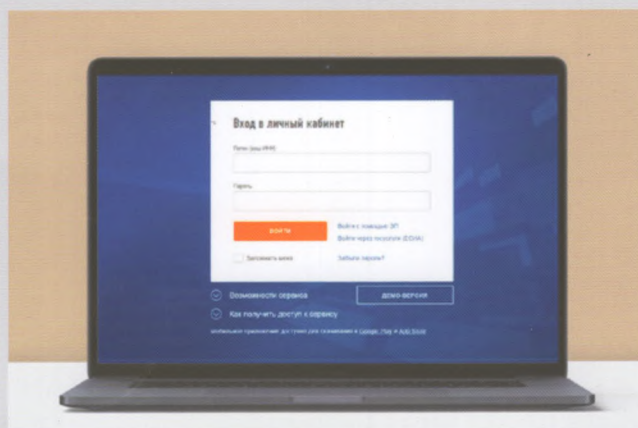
Вход в личный кабинет

Логин (ваш ИНН)

Пароль

ВОЙТИ

Войти с помощью ЭП

Войти через госуслуги (ЕСИА)

Запомнить меня

Забыли пароль?

Возможности сервиса

ДЕМО-ВЕРСИЯ

Как получить доступ к сервису

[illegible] Google Play и App Store